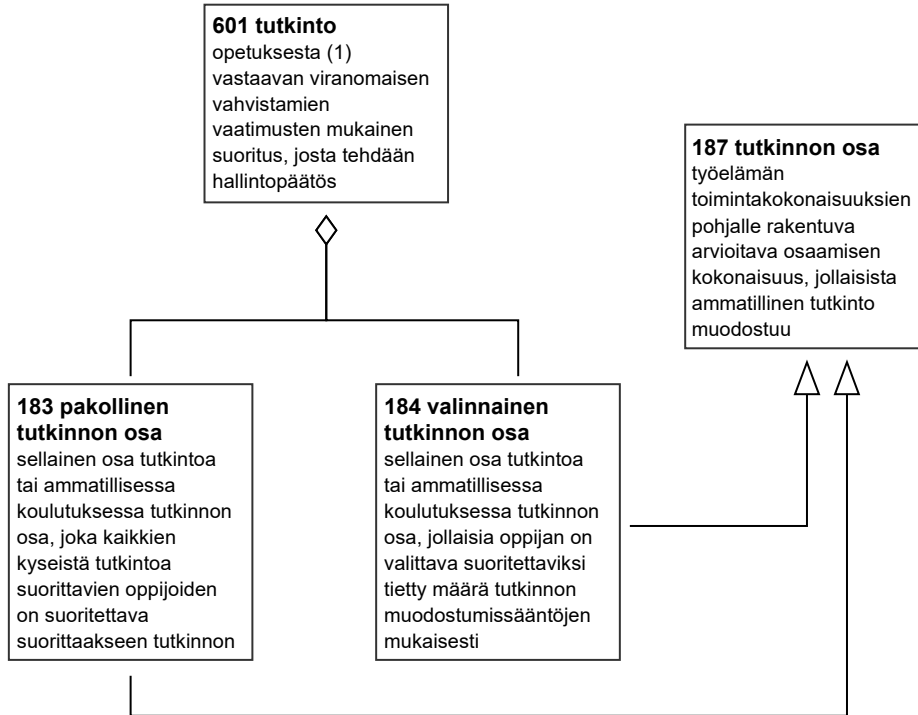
**601 tutkinto**
opetuksesta (1) vastaavan viranomaisen vahvistamien vaatimusten mukainen suoritus, josta tehdään hallintopäätös

**187 tutkinnon osa**
työelämän toimintakokonaisuuksien pohjalle rakentuva arvioitava osaamisen kokonaisuus, jollaisista ammatillinen tutkinto muodostuu

**183 pakollinen tutkinnon osa**
sellainen osa tutkintoa tai ammatillisessa koulutuksessa tutkinnon osa, joka kaikkien kyseistä tutkintoa suorittavien oppijoiden on suoritettava suorittaakseen tutkinnon

**184 valinnainen tutkinnon osa**
sellainen osa tutkintoa tai ammatillisessa koulutuksessa tutkinnon osa, jollaisia oppijan on valittava suoritettaviksi tietty määrä tutkinnon muodostumissääntöjen mukaisesti